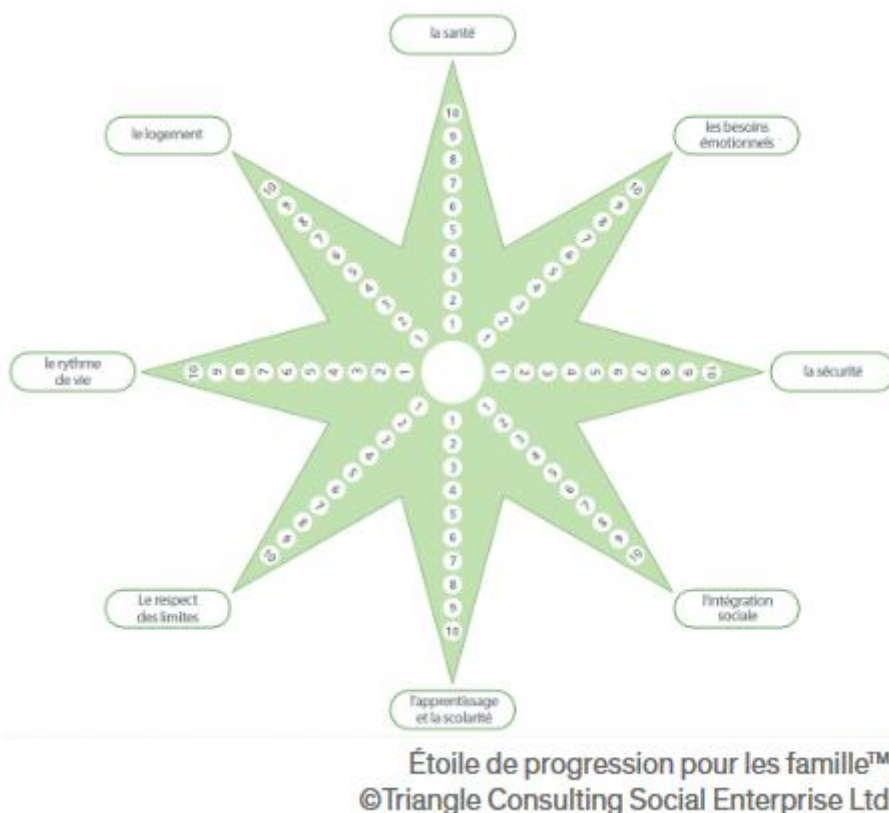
la santé

les besoins émotionnels

la sécurité

l'intégration sociale

l'apprentissage et la scolarité

Le respect des limites

le rythme de vie

le logement

10 9 8 7 6 5 4 3 2 1

1 2 3 4 5 6 7 8 9 10

Étoile de progression pour les famille™
©Triangle Consulting Social Enterprise Ltd